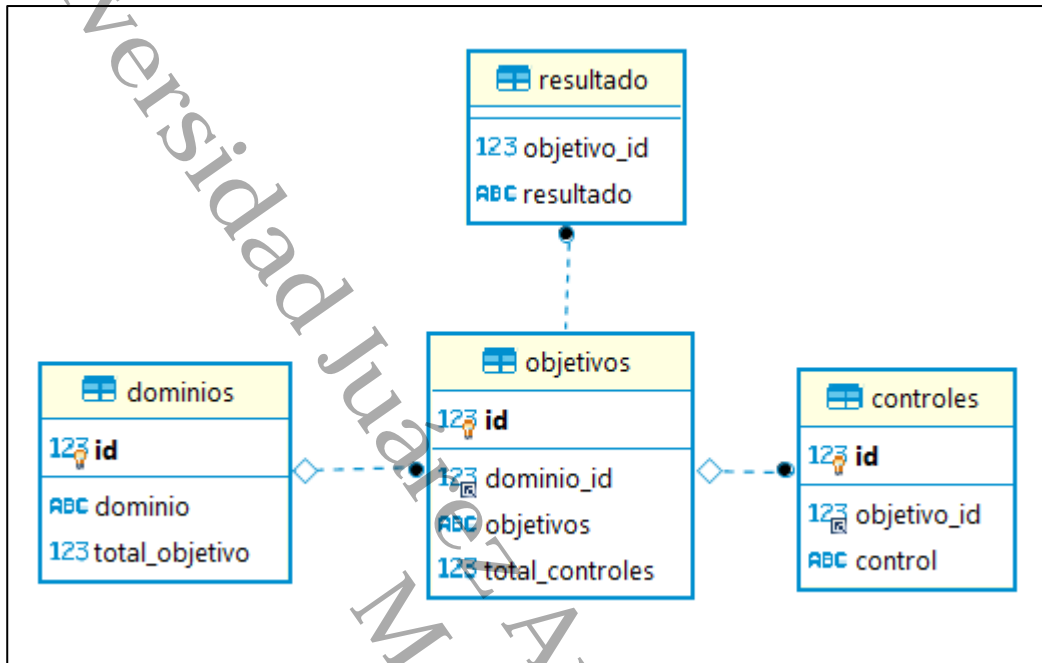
versidad Juárez
M A

resultado
123 objetivo_id
ABC resultado

dominios
123 id
ABC dominio
123 total_objetivo

objetivos
123 id
123 dominio_id
ABC objetivos
123 total_controles

controles
123 id
123 objetivo_id
ABC control